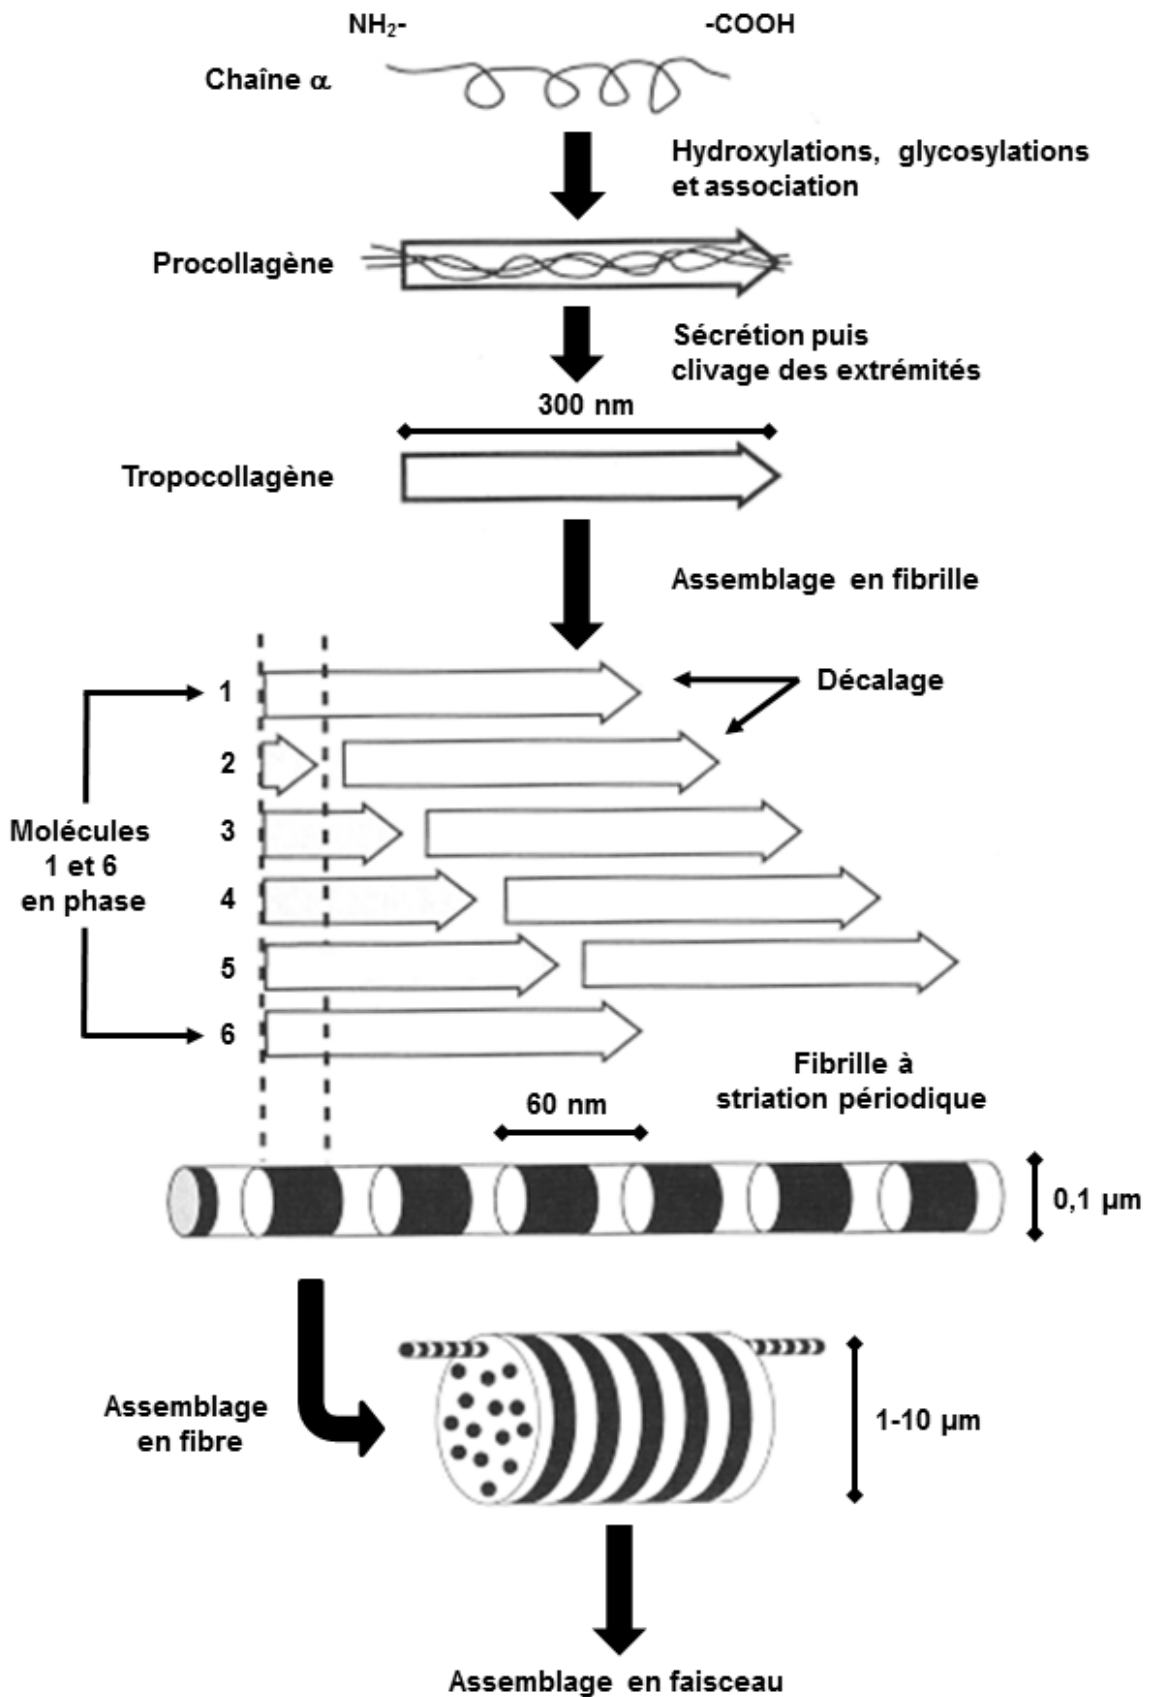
$NH_2$-

-COOH

Chaîne $\alpha$

Hydroxylations, glycosylations et association

Procollagène

Sécrétion puis clivage des extrémités

300 nm

Tropocollagène

Assemblage en fibrille

1

Décalage

2

Molécules 1 et 6 en phase

3

4

5

6

Fibrille à striation périodique

60 nm

0,1 µm

Assemblage en fibre

1-10 µm

Assemblage en faisceau